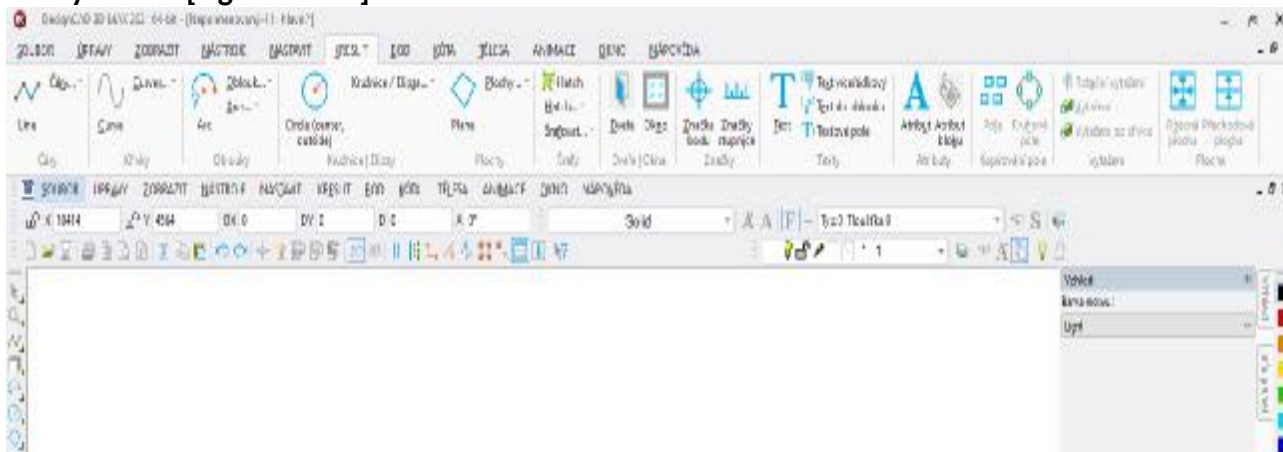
DesignCAD 3D MAX 2022 64-bit - [Nepojmenovaný-1 : Hlavní]

SOUBOR ÚPRAVY ZOBRAZIT NÁSTROJE NASTAVIT KRESLIT EDO KÓTA TĚLESA ANIMACE OKNO NÁPOVĚDA

Line Čáry Curve Křivky Arc Oblouky Circle (center, outside) Kružnice / Elipsy Plane Plochy Hatch Šrafy Dveře Okno Dveře | Okna Značka Značky Značky Text Textové pole Texty Atribut Atribut bloku Atributy Pole Kruhové pole Uspořádání pole Výšková plocha Plochy

SOUBOR ÚPRAVY ZOBRAZIT NÁSTROJE NASTAVIT KRESLIT EDO KÓTA TĚLESA ANIMACE OKNO NÁPOVĚDA

X 10414 Y 4584 DX 0 DY 0 D 0 A 0° Solid Typ 0 Tloušťka 0 1

Vrstvy
Barva vrstvy:
Lgnl